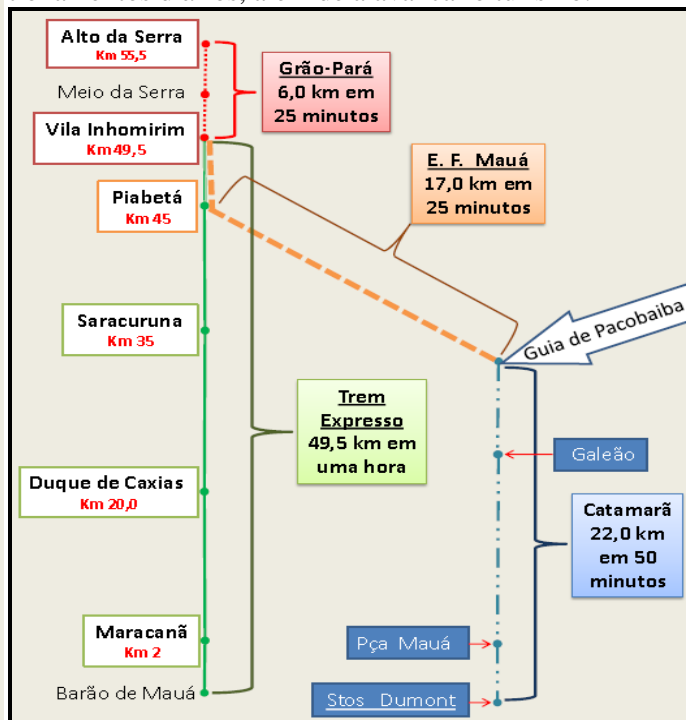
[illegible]

Alto da Serra
Km 55,5

Meio da Serra

Vila Inhomirim
Km 49,5

Grão-Pará
6,0 km em
25 minutos

E. F. Mauá
17,0 km em
25 minutos

Piabetá
Km 45

Guia de Pacobaiba

Saracuruna
Km 35

Trem Expresso
49,5 km em
uma hora

Galeão

Duque de Caxias
Km 20,0

Catamarã
22,0 km
em 50
minutos

Maracanã
Km 2

Pça Mauá

Barão de Mauá

Stos Dumont